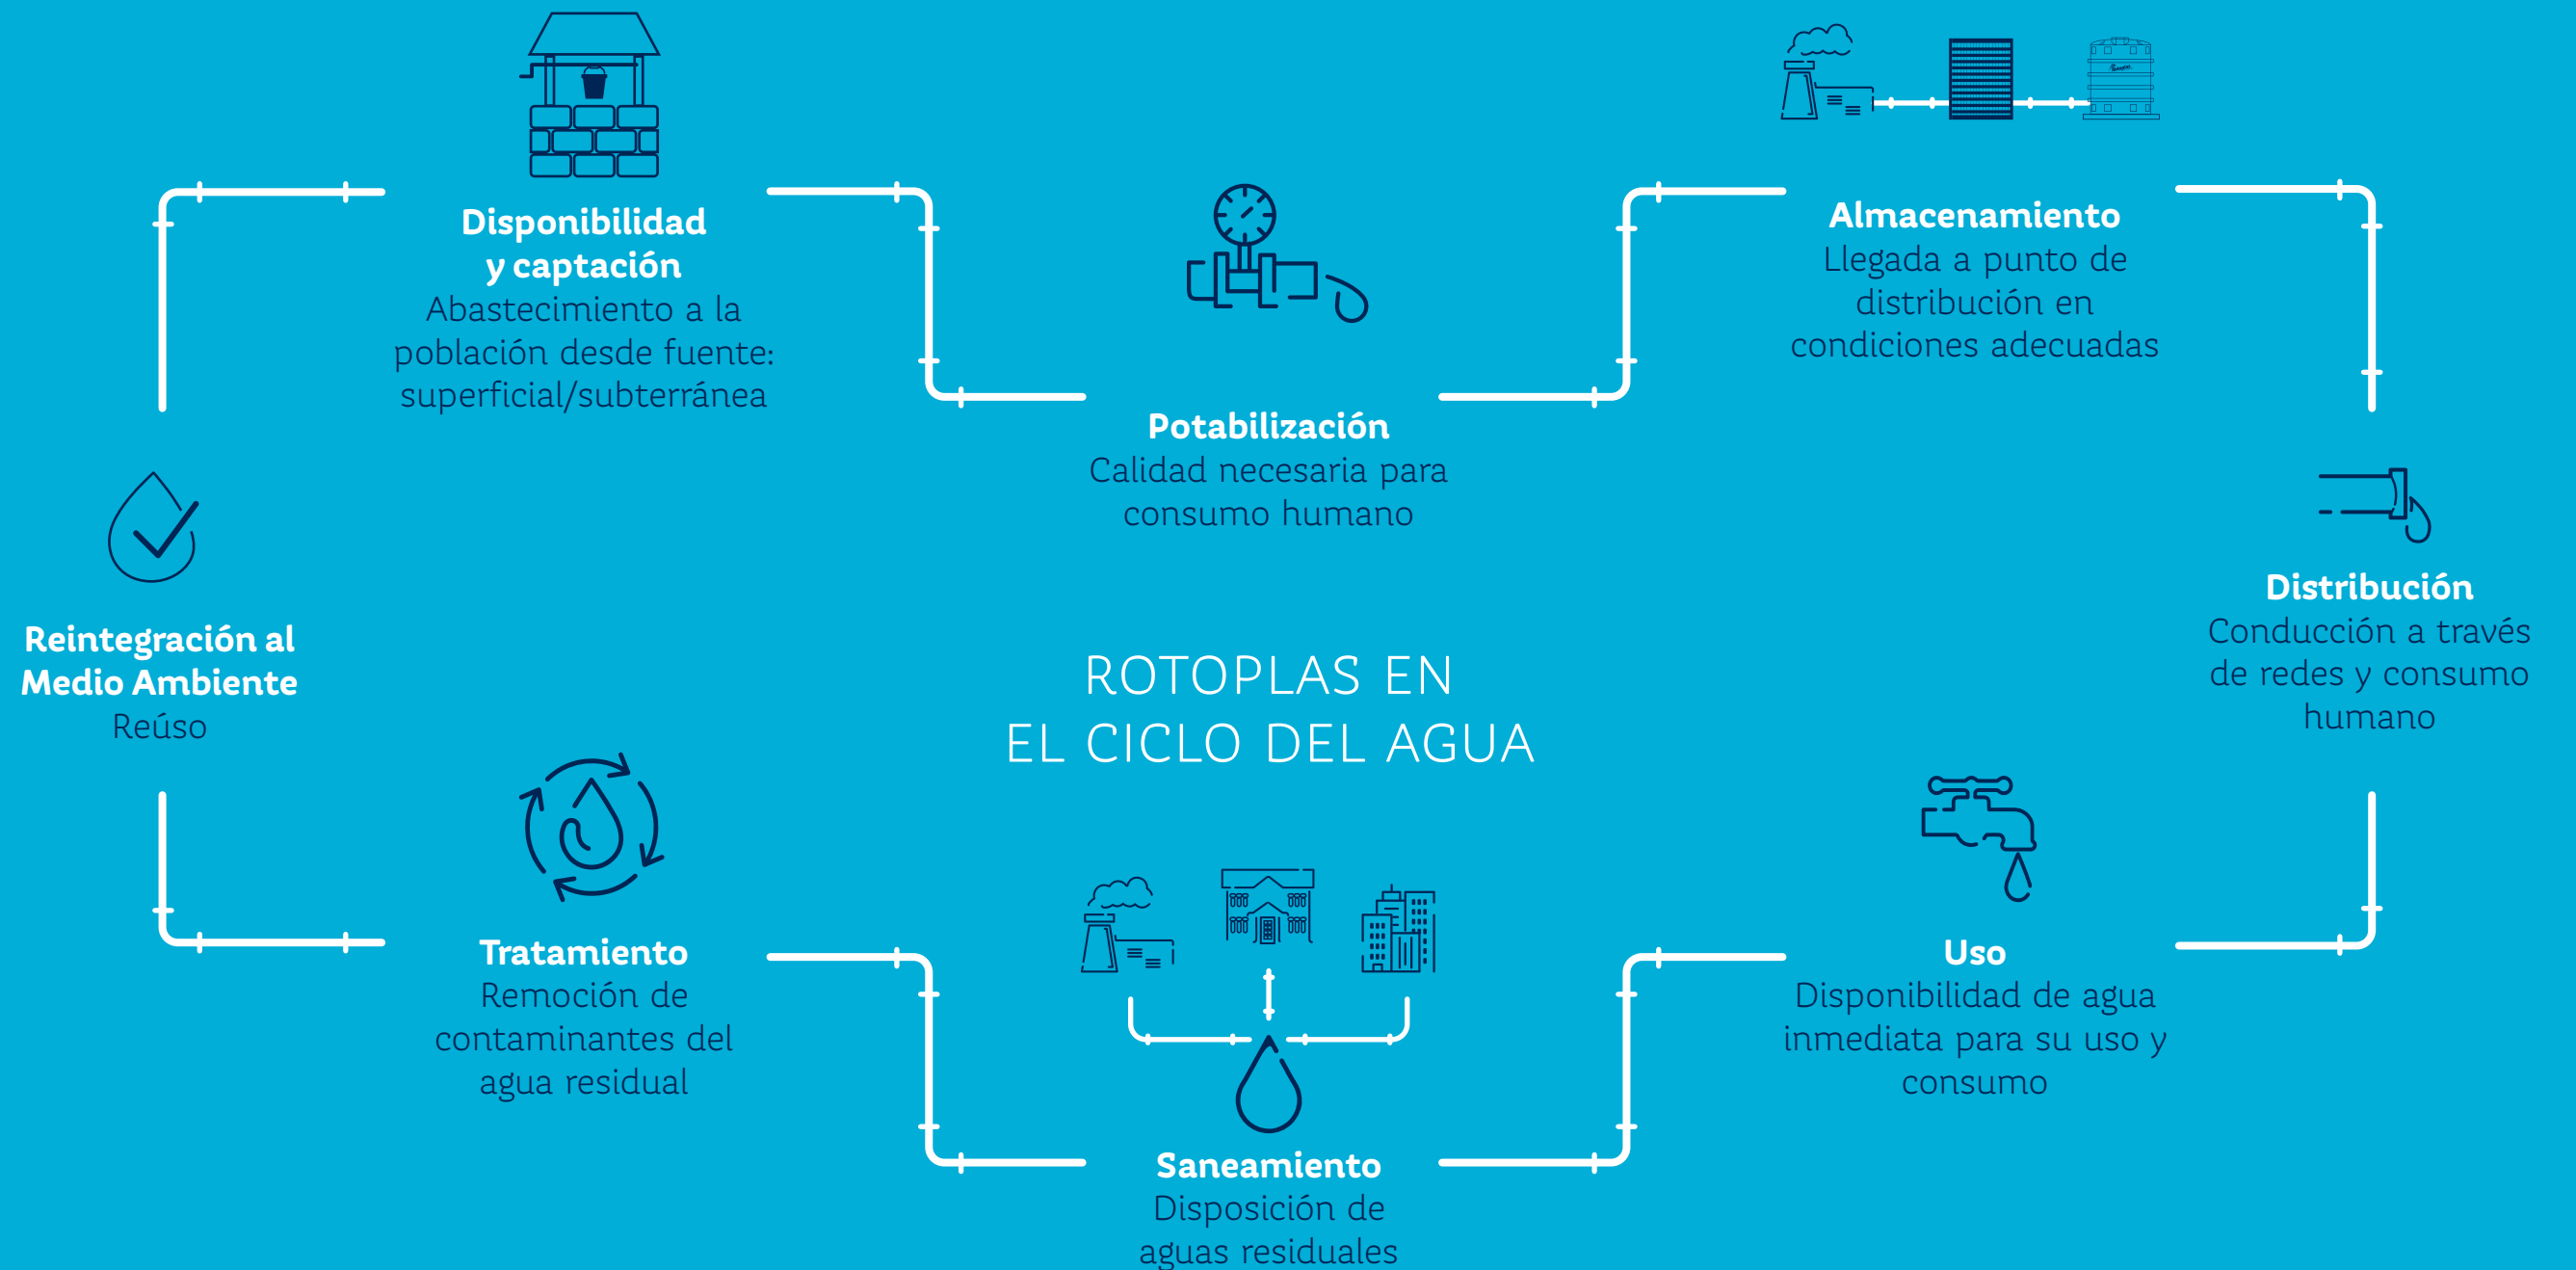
Disponibilidad y captación
Abastecimiento a la población desde fuente: superficial/subterránea

Potabilización
Calidad necesaria para consumo humano

Almacenamiento
Llegada a punto de distribución en condiciones adecuadas

Distribución
Conducción a través de redes y consumo humano

Reintegración al Medio Ambiente
Reúso

ROTOPLAS EN
EL CICLO DEL AGUA

Tratamiento
Remoción de contaminantes del agua residual

Saneamiento
Disposición de aguas residuales

Uso
Disponibilidad de agua inmediata para su uso y consumo